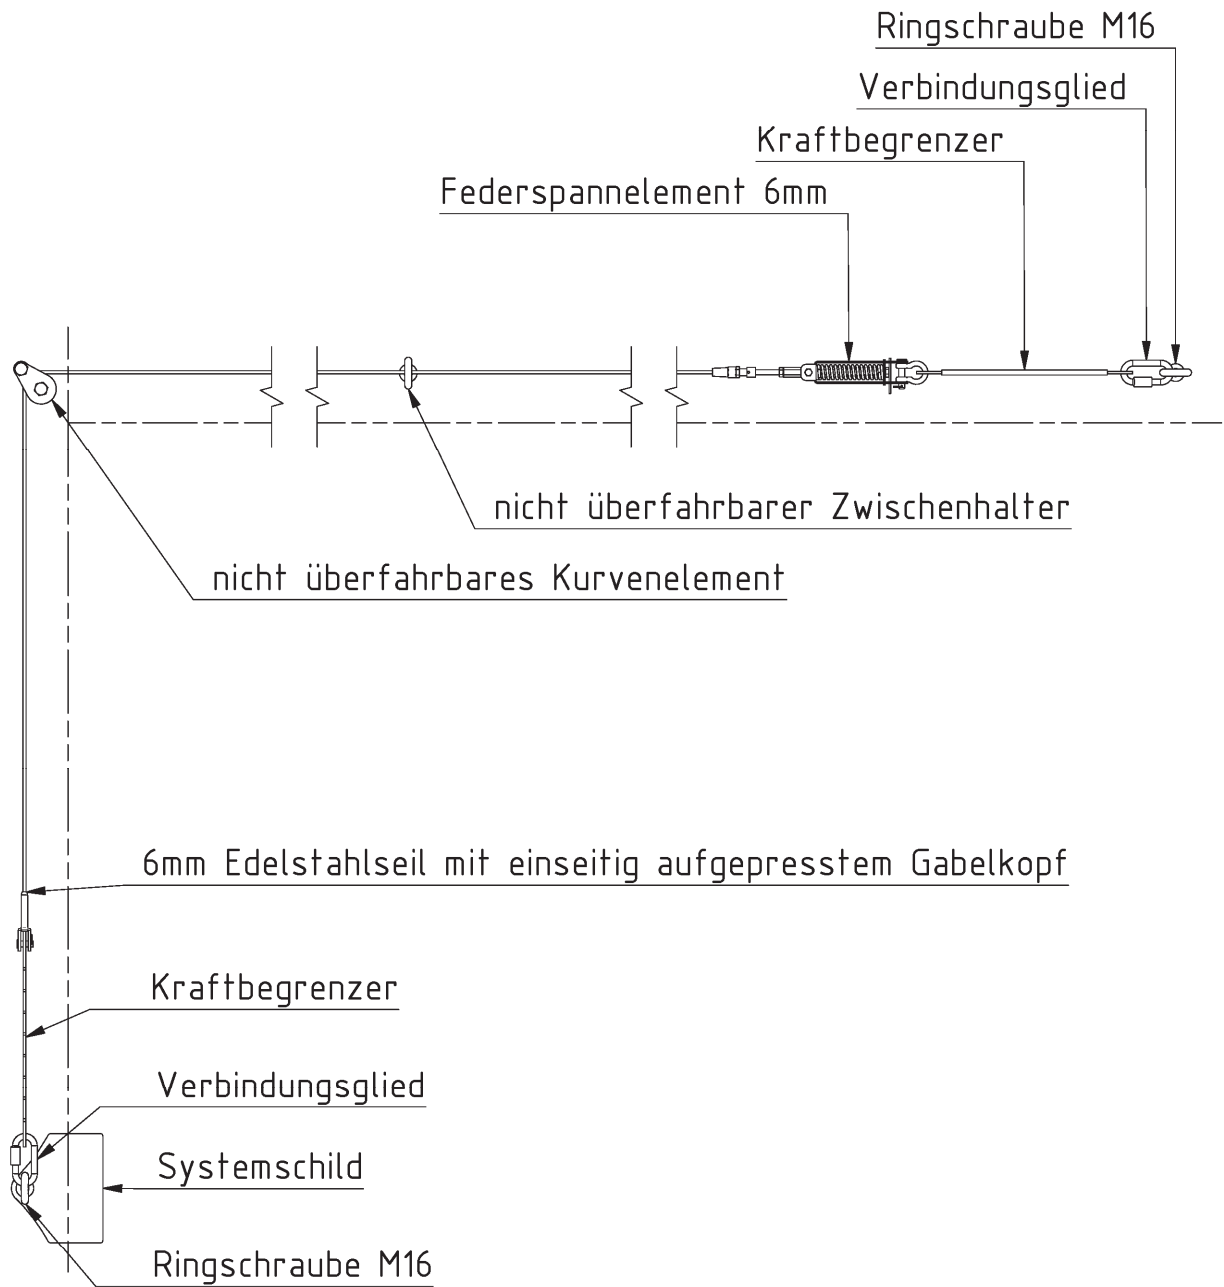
Ringschraube M16

Verbindungsglied

Kraftbegrenzer

Federspannelement 6mm

nicht überfahrbarer Zwischenhalter

nicht überfahrbares Kurvenelement

6mm Edelstahlseil mit einseitig aufgepresstem Gabelkopf

Kraftbegrenzer

Verbindungsglied

Systemschild

Ringschraube M16